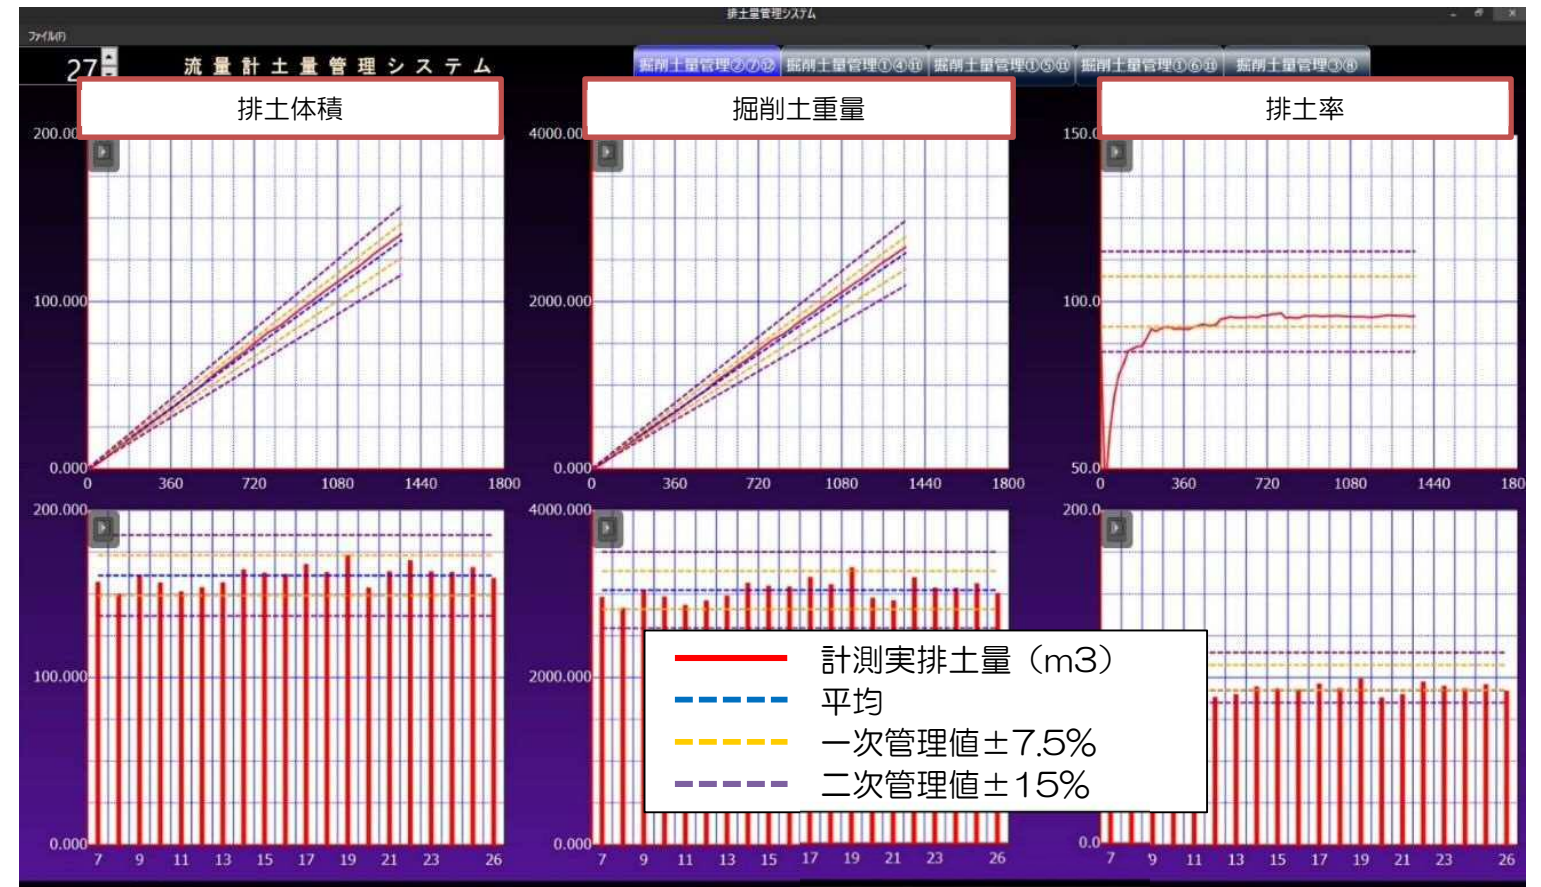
排土量管理システム

ファイル(F)

27

流量計土量管理システム

掘削土量管理②⑦⑫ | 掘削土量管理①④⑪ | 掘削土量管理①⑤⑪ | 掘削土量管理①⑥⑪ | 掘削土量管理③⑧

排土体積

200.000
100.000
0.000
0 360 720 1080 1440 1800

掘削土重量

4000.000
2000.000
0.000
0 360 720 1080 1440 1800

排土率

150.0
100.0
50.0
0 360 720 1080 1440 180

200.000
100.000
0.000
7 9 11 13 15 17 19 21 23 26

4000.000
2000.000
0.000
7 9 11 13 15 17 19 21 23 26

200.0
0.0
7 9 11 13 15 17 19 21 23 26

計測実排土量（m3）
平均
一次管理値±7.5%
二次管理値±15%